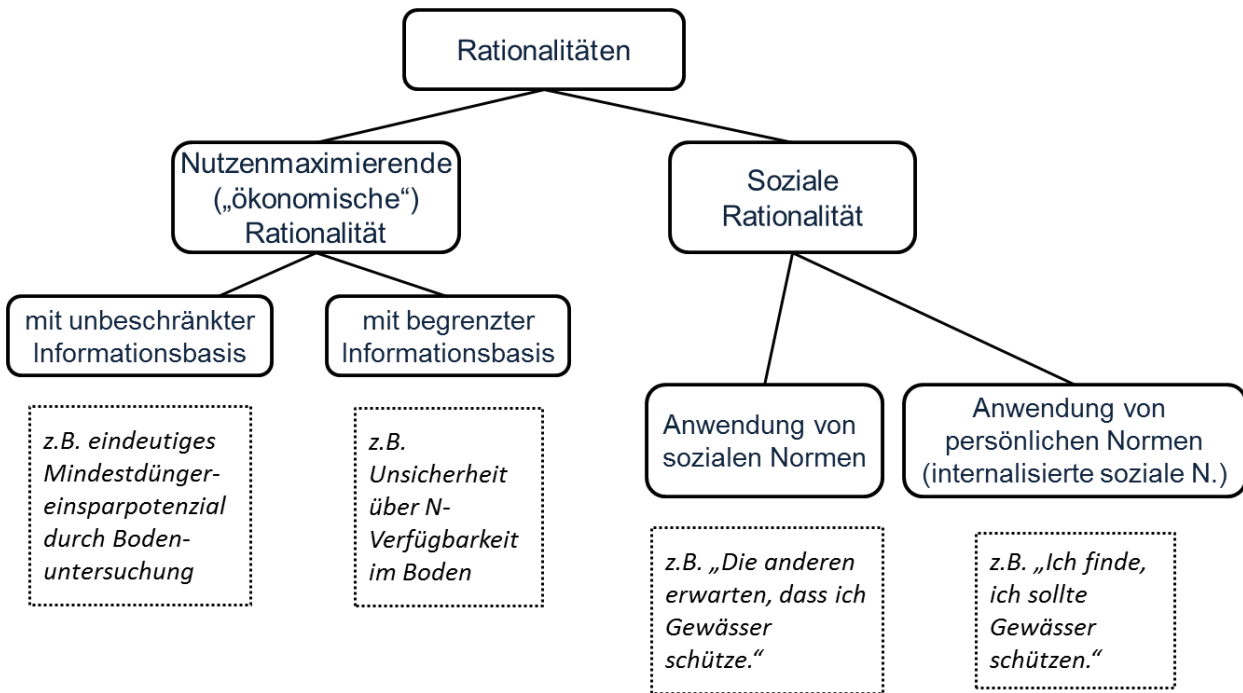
Rationalitäten

Nutzenmaximierende („ökonomische“) Rationalität

Soziale Rationalität

mit unbeschränkter Informationsbasis

mit begrenzter Informationsbasis

z.B. eindeutiges Mindestdünger-einsparpotenzial durch Boden-untersuchung

z.B. Unsicherheit über N-Verfügbarkeit im Boden

Anwendung von sozialen Normen

Anwendung von persönlichen Normen (internalisierte soziale N.)

z.B. „Die anderen erwarten, dass ich Gewässer schütze.“

z.B. „Ich finde, ich sollte Gewässer schützen.“